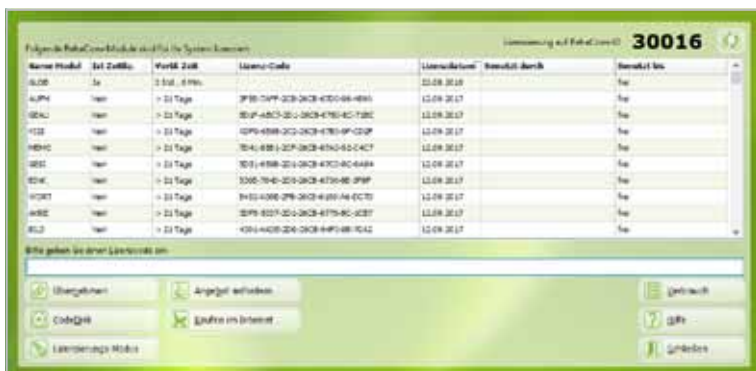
Folgende RehaCom Module sind für dieses System lizenziert:

Lizenzierung auf RehaCom ID: 30016

| Name Modul | Ist Zeitlic. | Verfü. Zeit | Lizenz Code | Lizenzdatum | Benutzt durch | Benutzt bis |
|---|---|---|---|---|---|---|
| GLOB | Ja | 2 Std., 8 Min. | | 22.08.2016 | | frei |
| AUFM | Nein | > 21 Tage | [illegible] | 12.09.2017 | | frei |
| GEAU | Nein | > 21 Tage | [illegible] | 12.09.2017 | | frei |
| VIGI | Nein | > 21 Tage | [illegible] | 12.09.2017 | | frei |
| MEMO | Nein | > 21 Tage | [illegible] | 12.09.2017 | | frei |
| GESI | Nein | > 21 Tage | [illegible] | 12.09.2017 | | frei |
| EDIK | Nein | > 21 Tage | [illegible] | 12.09.2017 | | frei |
| WORT | Nein | > 21 Tage | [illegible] | 12.09.2017 | | frei |
| AKRE | Nein | > 21 Tage | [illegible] | 12.09.2017 | | frei |
| BILD | Nein | > 21 Tage | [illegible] | 12.09.2017 | | frei |

Bitte geben Sie einen Lizenzcode ein:

Übernehmen
CodeQlik
Lizenzierungs Modus
Angebot anfordern
Kaufen im Internet
Gebrauch
Hilfe
Schließen